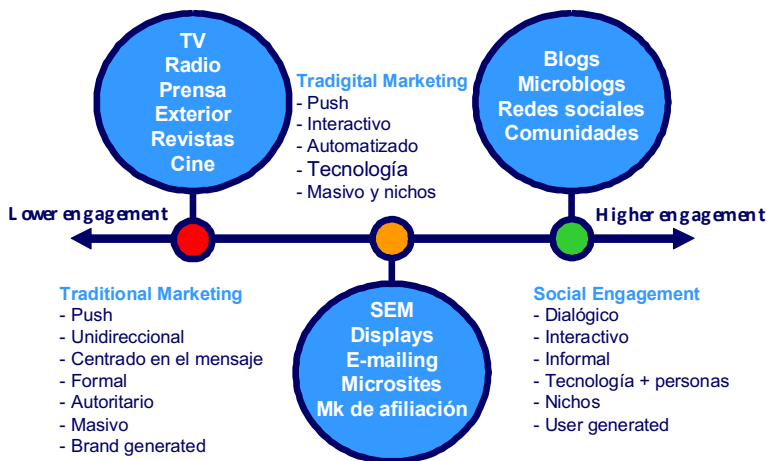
TV
Radio
Prensa
Exterior
Revistas
Cine

Tradigital Marketing
- Push
- Interactivo
- Automatizado
- Tecnología
- Masivo y nichos

Blogs
Microblogs
Redes sociales
Comunidades

Lower engagement

Higher engagement

Traditional Marketing
- Push
- Unidireccional
- Centrado en el mensaje
- Formal
- Autoritario
- Masivo
- Brand generated

SEM
Displays
E-mailing
Microsites
Mk de afiliación

Social Engagement
- Dialógico
- Interactivo
- Informal
- Tecnología + personas
- Nichos
- User generated